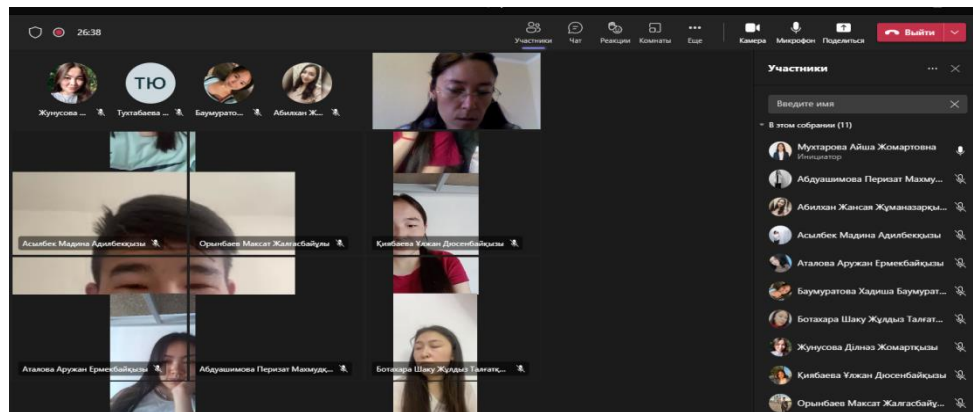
26:38

Участники Чат Реакции Комнаты Еще Камера Микрофон Поделиться Выйти

Жунусова ... ТЮ Тухтабаева ... Баумурато... Абилхан Ж...

Асылбек Мадина Адилбеккызы

Орынбаев Максат Жалгасбайұлы

Қиябаева Ұлжан Дюсенбайқызы

Аталова Аружан Ермекбайқызы

Абдуашимова Перизат Махмудқ...

Ботахара Шаку Жұлдыз Талғатқ...

Участники

Введите имя

В этом собрании (11)

Мухтарова Айша Жомартовна
Инициатор

Абдуашимова Перизат Махму...

Абилхан Жансая Жұманазарқы...

Асылбек Мадина Адилбеккызы

Аталова Аружан Ермекбайқызы

Баумуратова Хадиша Баумурат...

Ботахара Шаку Жұлдыз Талғат...

Жунусова Дiлназ Жомартқызы

Қиябаева Ұлжан Дюсенбайқызы

Орынбаев Максат Жалгасбайұ...